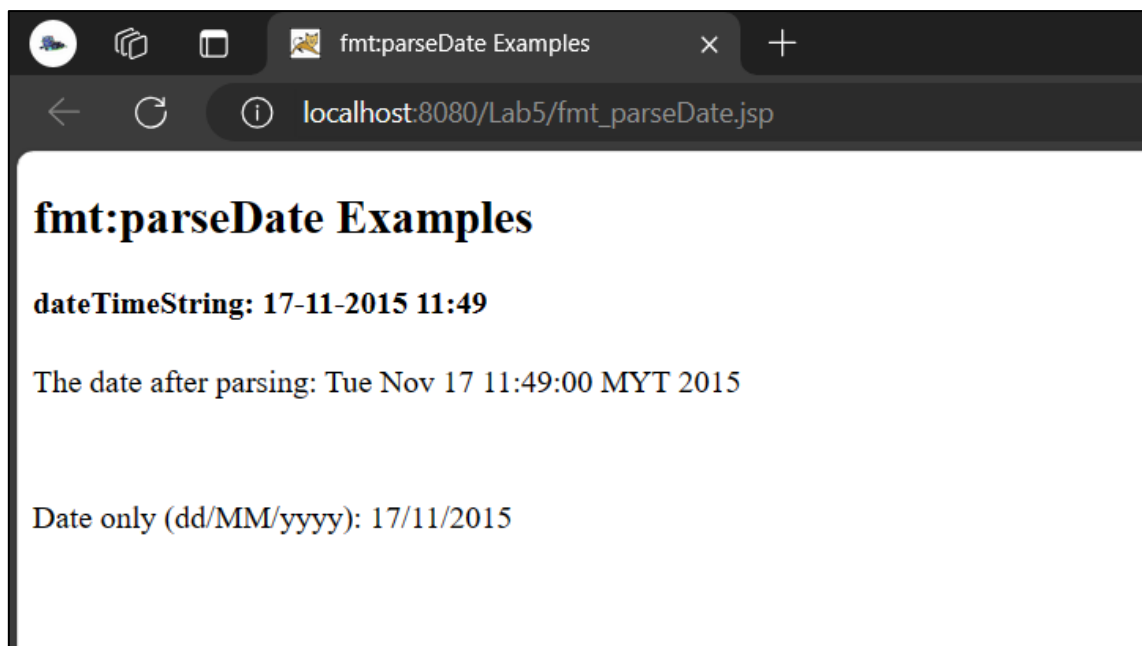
fmt:parseDate Examples

localhost:8080/Lab5/fmt_parseDate.jsp

fmt:parseDate Examples

dateTimeString: 17-11-2015 11:49

The date after parsing: Tue Nov 17 11:49:00 MYT 2015

Date only (dd/MM/yyyy): 17/11/2015